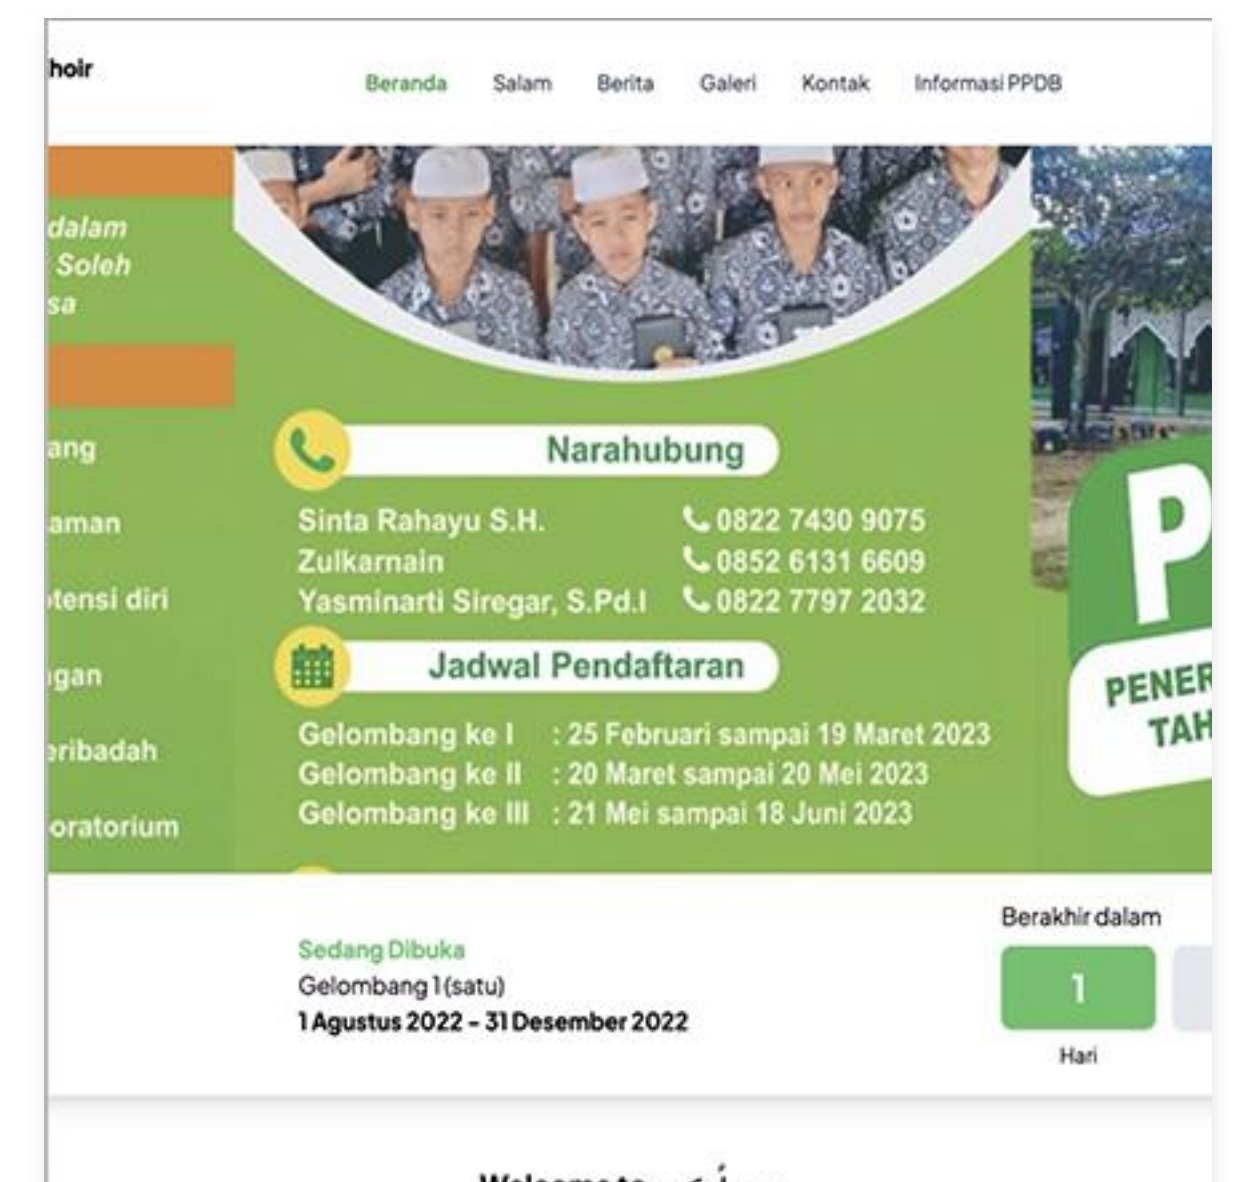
hoir

Beranda Salam Berita Galeri Kontak Informasi PPDB

dalam
Soleh
sa

ang
aman
tensi diri
gan
eribadah
oratorium

Narahubung

Sinta Rahayu S.H. 0822 7430 9075
Zulkarnain 0852 6131 6609
Yasminarti Siregar, S.Pd.I 0822 7797 2032

Jadwal Pendaftaran

Gelombang ke I : 25 Februari sampai 19 Maret 2023
Gelombang ke II : 20 Maret sampai 20 Mei 2023
Gelombang ke III : 21 Mei sampai 18 Juni 2023

P
PENER
TAH

Sedang Dibuka
Gelombang 1 (satu)
1 Agustus 2022 - 31 Desember 2022

Berakhir dalam
1
Hari

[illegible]